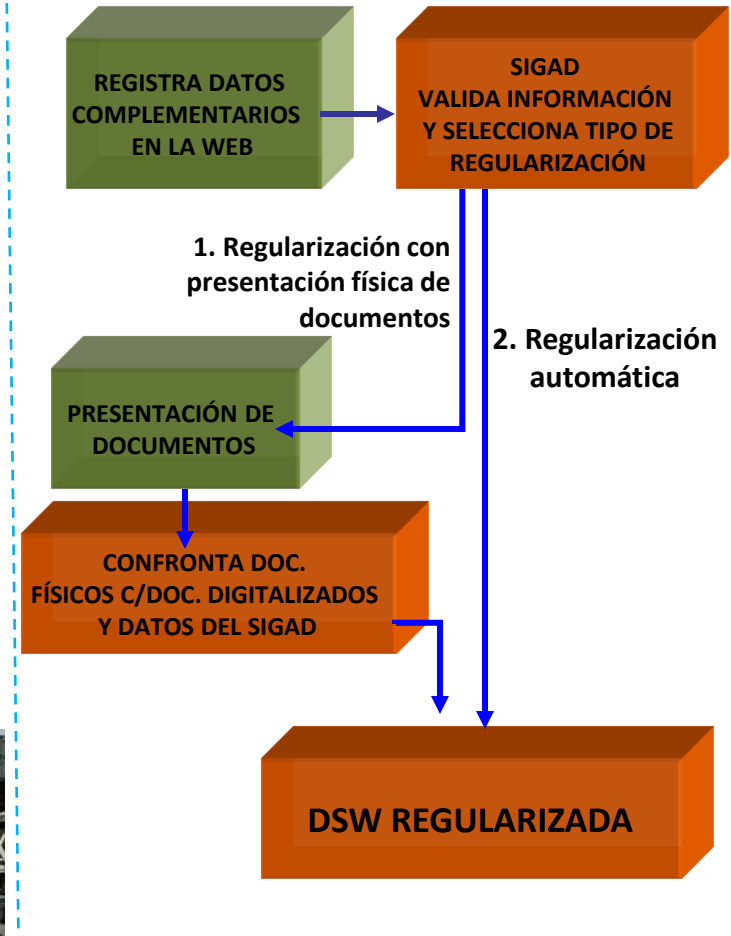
REGISTRA DATOS COMPLEMENTARIOS EN LA WEB

SIGAD
VALIDA INFORMACIÓN Y SELECCIONA TIPO DE REGULARIZACIÓN

1. Regularización con presentación física de documentos

2. Regularización automática

PRESENTACIÓN DE DOCUMENTOS

CONFRONTA DOC. FÍSICOS C/DOC. DIGITALIZADOS Y DATOS DEL SIGAD

DSW REGULARIZADA